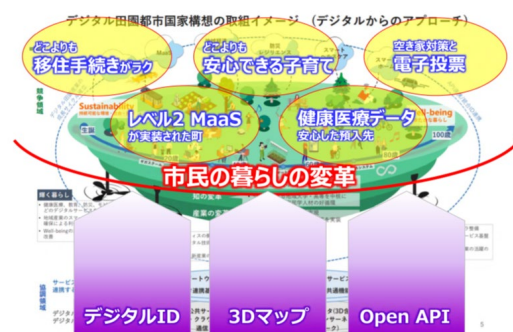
デジタル田園都市国家構想の取組イメージ（デジタルからのアプローチ）

どこよりも
移住手続きがラク

どこよりも
安心できる子育て

空き家対策と
電子投票

Sustainabi

レベル2 MaaS
が実装された町

健康医療データ
安心した預入先

-being

100歳

市民の暮らしの変革

知の
産業の

デジタルID

3Dマップ

Open API

5